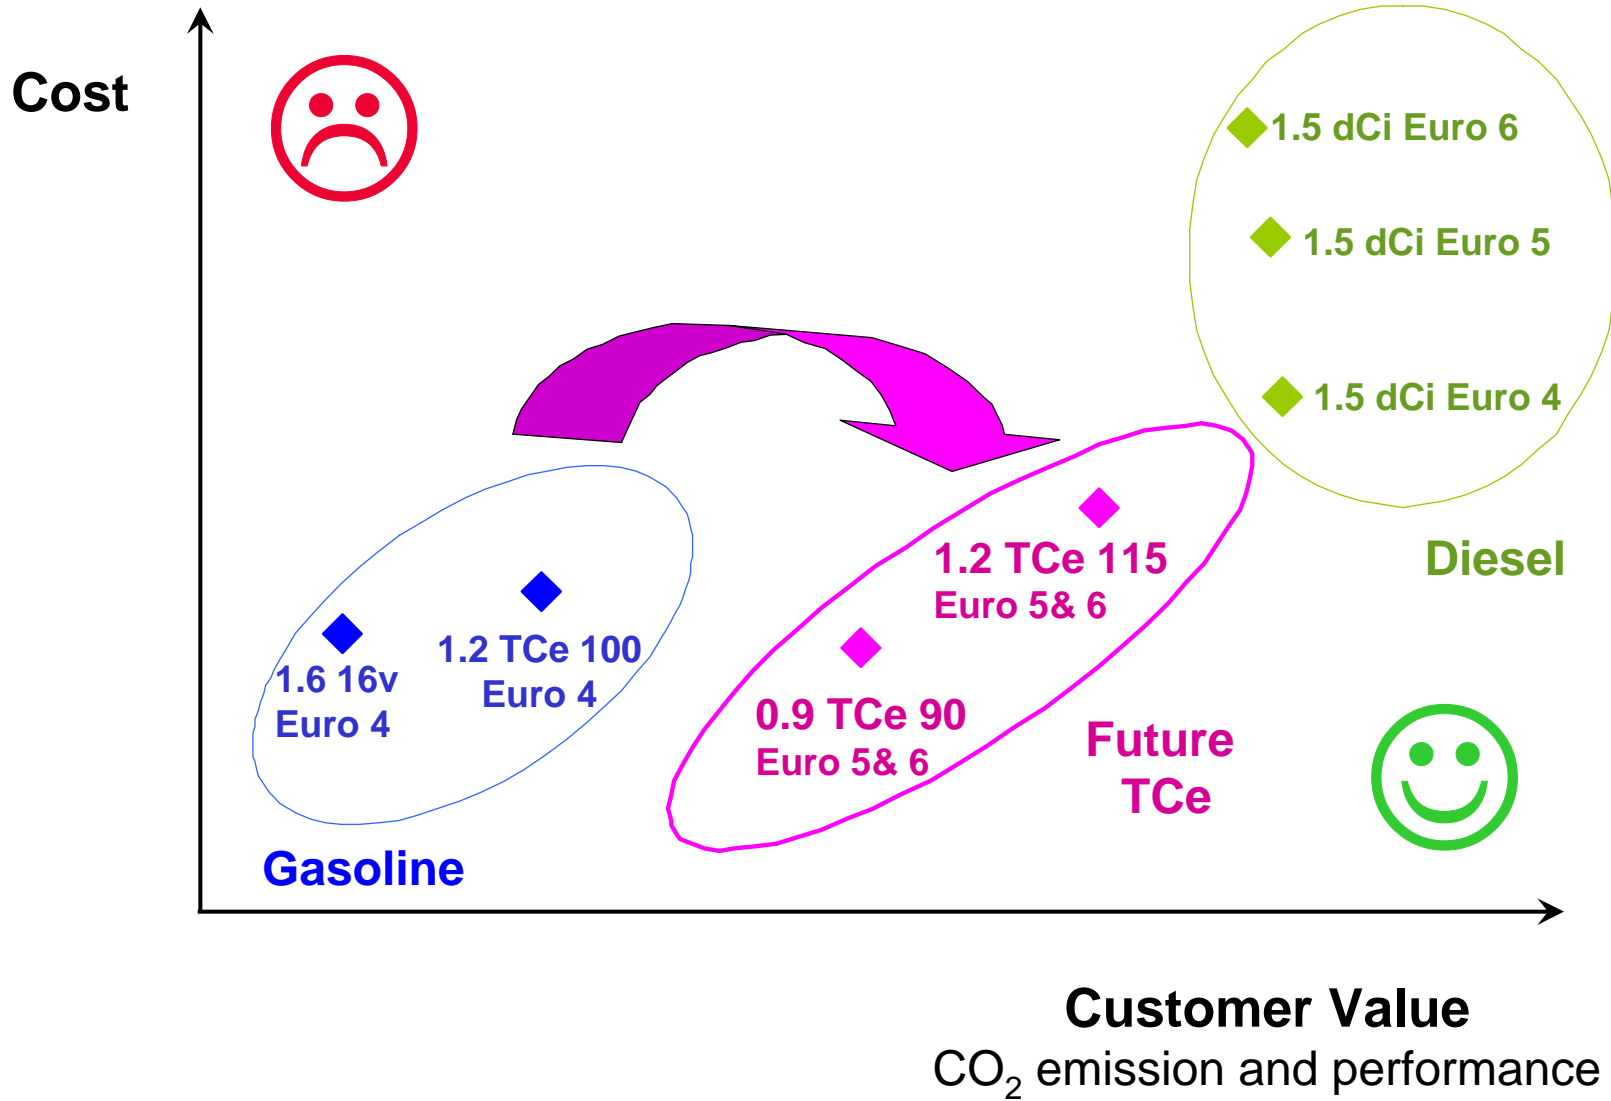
Cost

1.5 dCi Euro 6

1.5 dCi Euro 5

1.5 dCi Euro 4

Diesel

1.2 TCe 115
Euro 5& 6

0.9 TCe 90
Euro 5& 6

Future
TCe

1.6 16v
Euro 4

1.2 TCe 100
Euro 4

Gasoline

Customer Value
$CO_2$ emission and performance